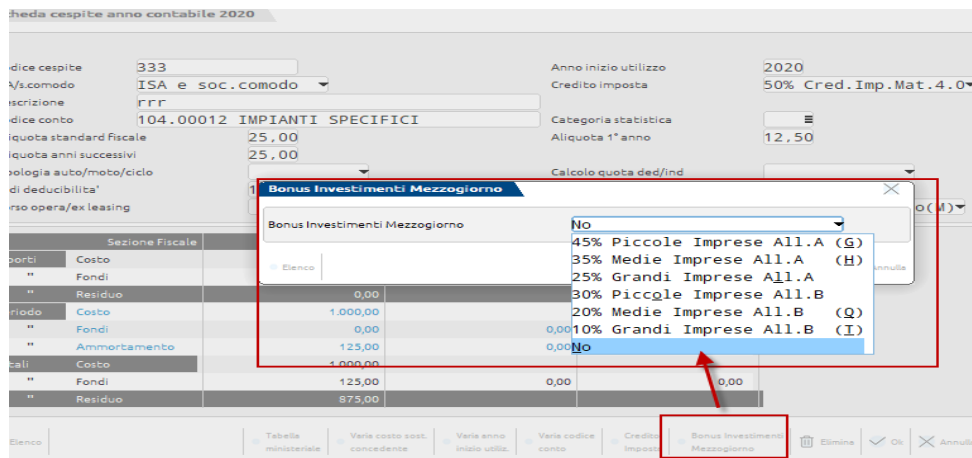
cheda cespite anno contabile 2020

odice cespite 333
A/s.comodo ISA e soc.comodo
escrizione rrr
odice conto 104.00012 IMPIANTI SPECIFICI
liquota standard fiscale 25,00
liquota anni successivi 25,00
pologia auto/moto/ciclo
di deducibilita' 1
rso opera/ex leasing

Anno inizio utilizzo 2020
Credito imposta 50% Cred.Imp.Mat.4.0
Categoria statistica
Aliquota 1° anno 12,50
Calcolo quota ded/ind
o(M)

Bonus Investimenti Mezzogiorno
Bonus Investimenti Mezzogiorno No
45% Piccole Imprese All.A (G)
35% Medie Imprese All.A (H)
25% Grandi Imprese All.A
30% Piccole Imprese All.B
20% Medie Imprese All.B (Q)
10% Grandi Imprese All.B (I)
No
Elenco
nnulla

Sezione Fiscale
porti Costo
" Fondi
" Residuo 0,00
riodo Costo 1.000,00
" Fondi 0,00 0,00
" Ammortamento 125,00 0,00
tali Costo 1.000,00
" Fondi 125,00 0,00 0,00
" Residuo 875,00

Elenco
Tabella ministeriale
Varia costo sost. concedente
Varia anno inizio utiliz.
Varia codice conto
Credito imposta
Bonus Investimenti Mezzogiorno
Elimina
Ok
Annulla